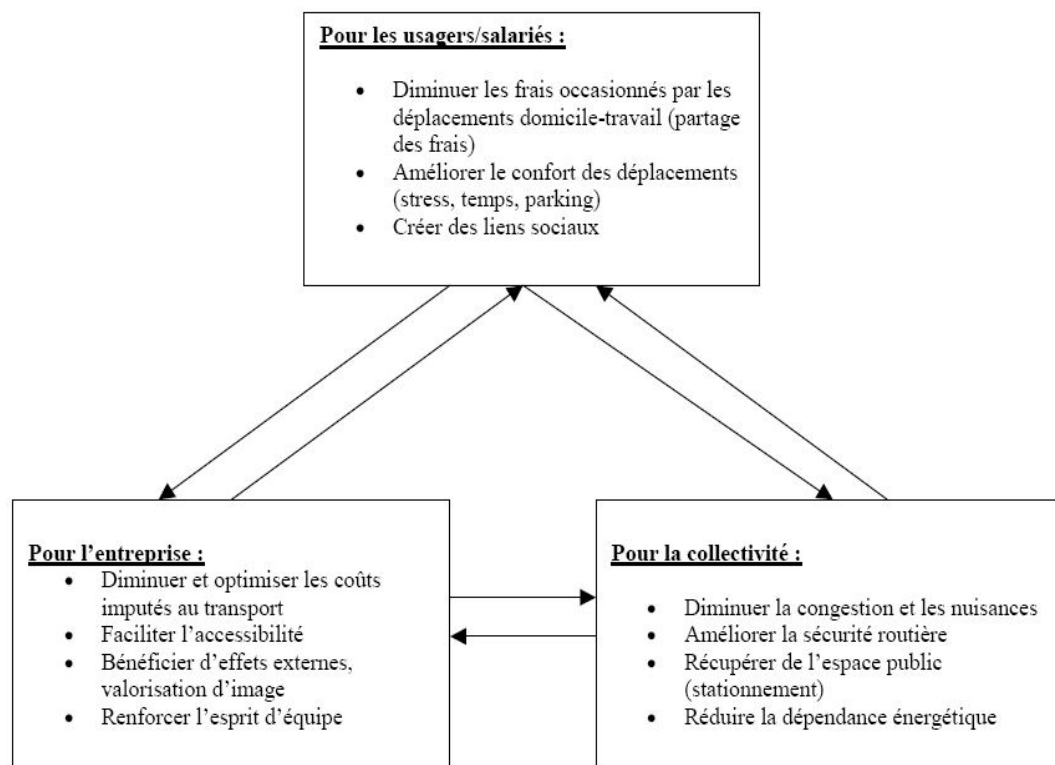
Pour les usagers/salariés :

- Diminuer les frais occasionnés par les déplacements domicile-travail (partage des frais)
- Améliorer le confort des déplacements (stress, temps, parking)
- Créer des liens sociaux

Pour l'entreprise :

- Diminuer et optimiser les coûts imputés au transport
- Faciliter l'accessibilité
- Bénéficier d'effets externes, valorisation d'image
- Renforcer l'esprit d'équipe

Pour la collectivité :

- Diminuer la congestion et les nuisances
- Améliorer la sécurité routière
- Récupérer de l'espace public (stationnement)
- Réduire la dépendance énergétique